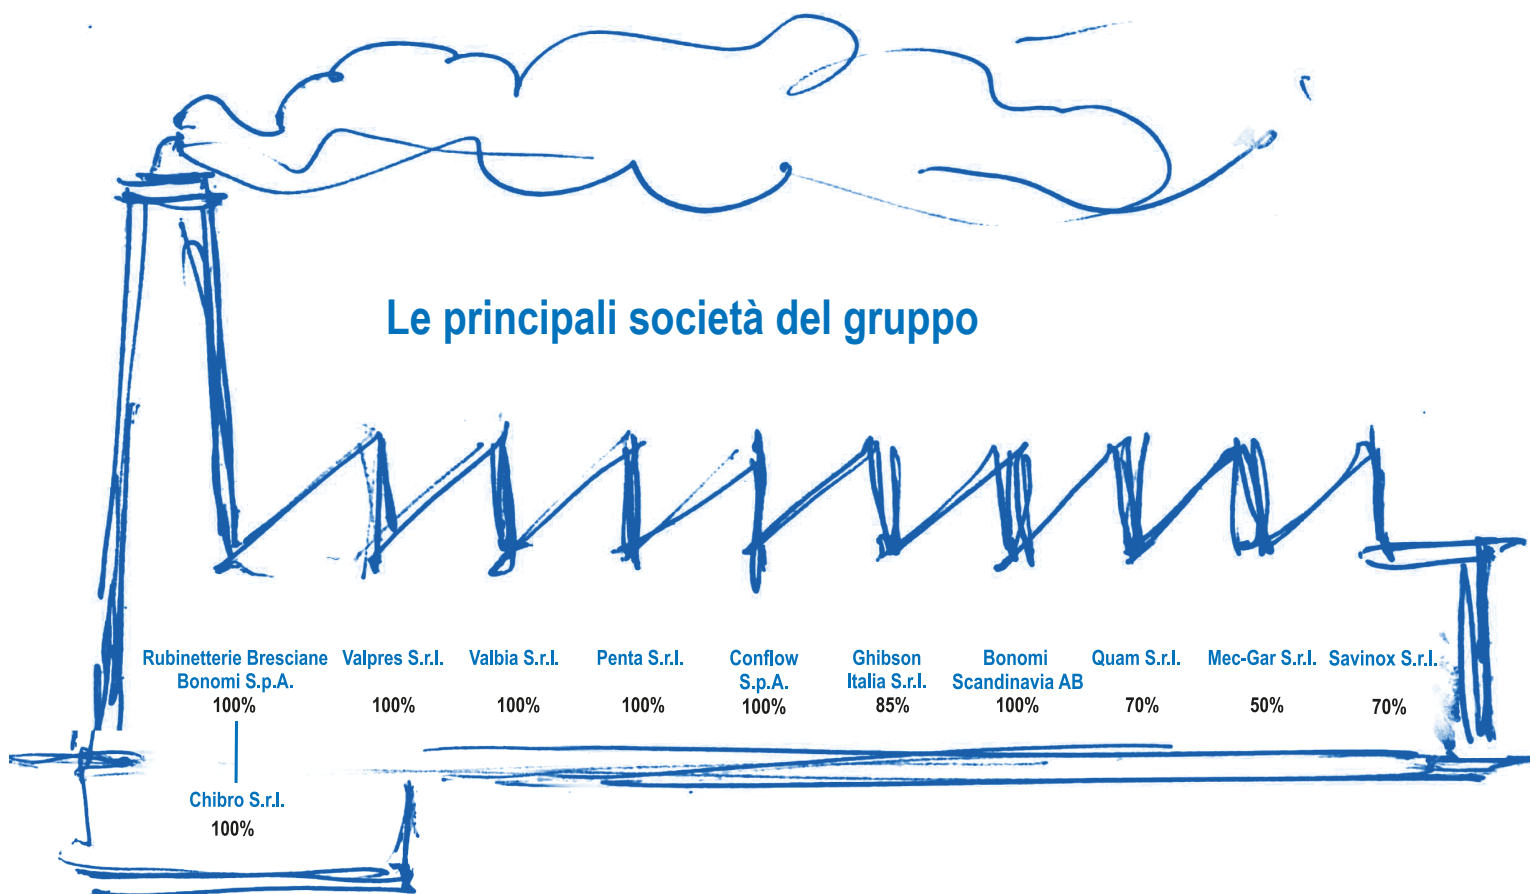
Le principali società del gruppo

Rubinetterie Bresciane Bonomi S.p.A.
100%

Chibro S.r.l.
100%

Valpres S.r.l.
100%

Valbia S.r.l.
100%

Penta S.r.l.
100%

Conflow S.p.A.
100%

Ghibson Italia S.r.l.
85%

Bonomi Scandinavia AB
100%

Quam S.r.l.
70%

Mec-Gar S.r.l.
50%

Savinox S.r.l.
70%